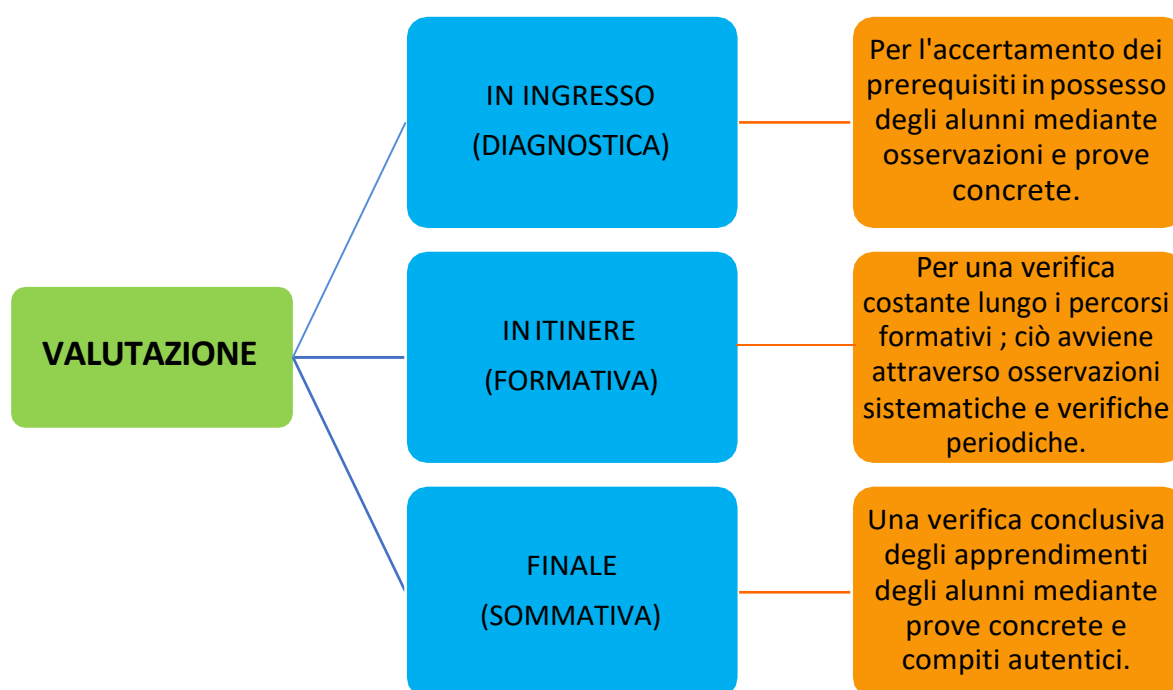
VALUTAZIONE

IN INGRESSO
(DIAGNOSTICA)

Per l'accertamento dei prerequisiti in possesso degli alunni mediante osservazioni e prove concrete.

IN ITINERE
(FORMATIVA)

Per una verifica costante lungo i percorsi formativi ; ciò avviene attraverso osservazioni sistematiche e verifiche periodiche.

FINALE
(SOMMATIVA)

Una verifica conclusiva degli apprendimenti degli alunni mediante prove concrete e compiti autentici.